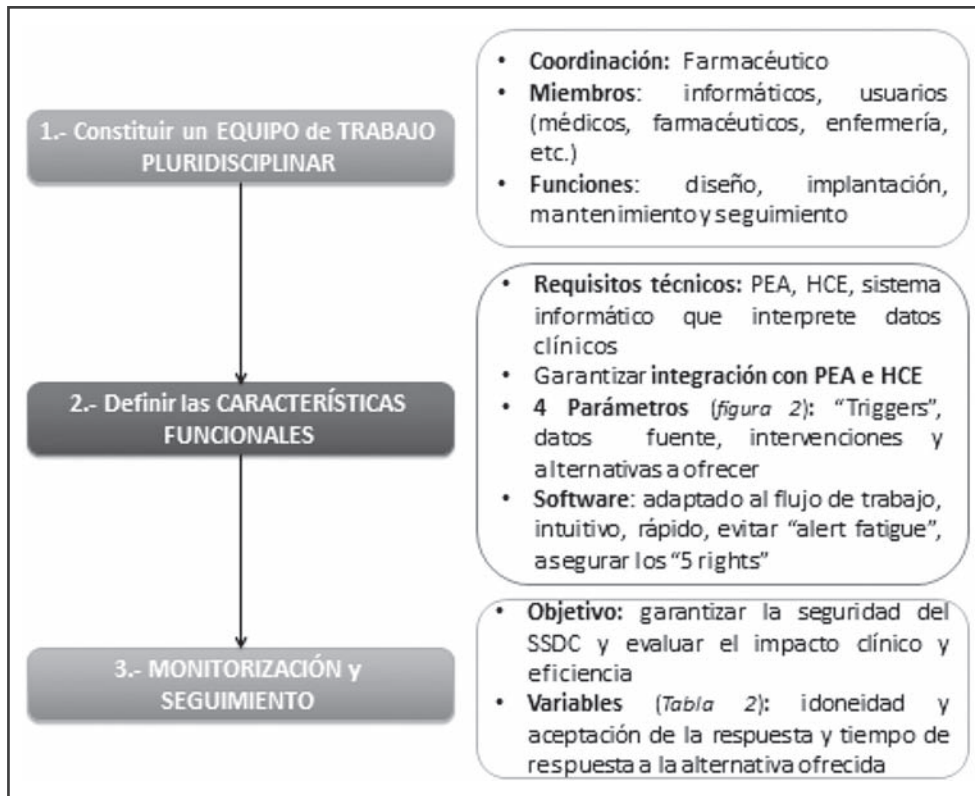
1.- Constituir un EQUIPO de TRABAJO PLURIDISCIPLINAR

• Coordinación: Farmacéutico
• Miembros: informáticos, usuarios (médicos, farmacéuticos, enfermería, etc.)
• Funciones: diseño, implantación, mantenimiento y seguimiento

2.- Definir las CARACTERÍSTICAS FUNCIONALES

• Requisitos técnicos: PEA, HCE, sistema informático que interprete datos clínicos
• Garantizar integración con PEA e HCE
• 4 Parámetros (figura 2): "Triggers", datos fuente, intervenciones y alternativas a ofrecer
• Software: adaptado al flujo de trabajo, intuitivo, rápido, evitar "alert fatigue", asegurar los "5 rights"

3.- MONITORIZACIÓN y SEGUIMIENTO

• Objetivo: garantizar la seguridad del SSDC y evaluar el impacto clínico y eficiencia
• Variables (Tabla 2): idoneidad y aceptación de la respuesta y tiempo de respuesta a la alternativa ofrecida